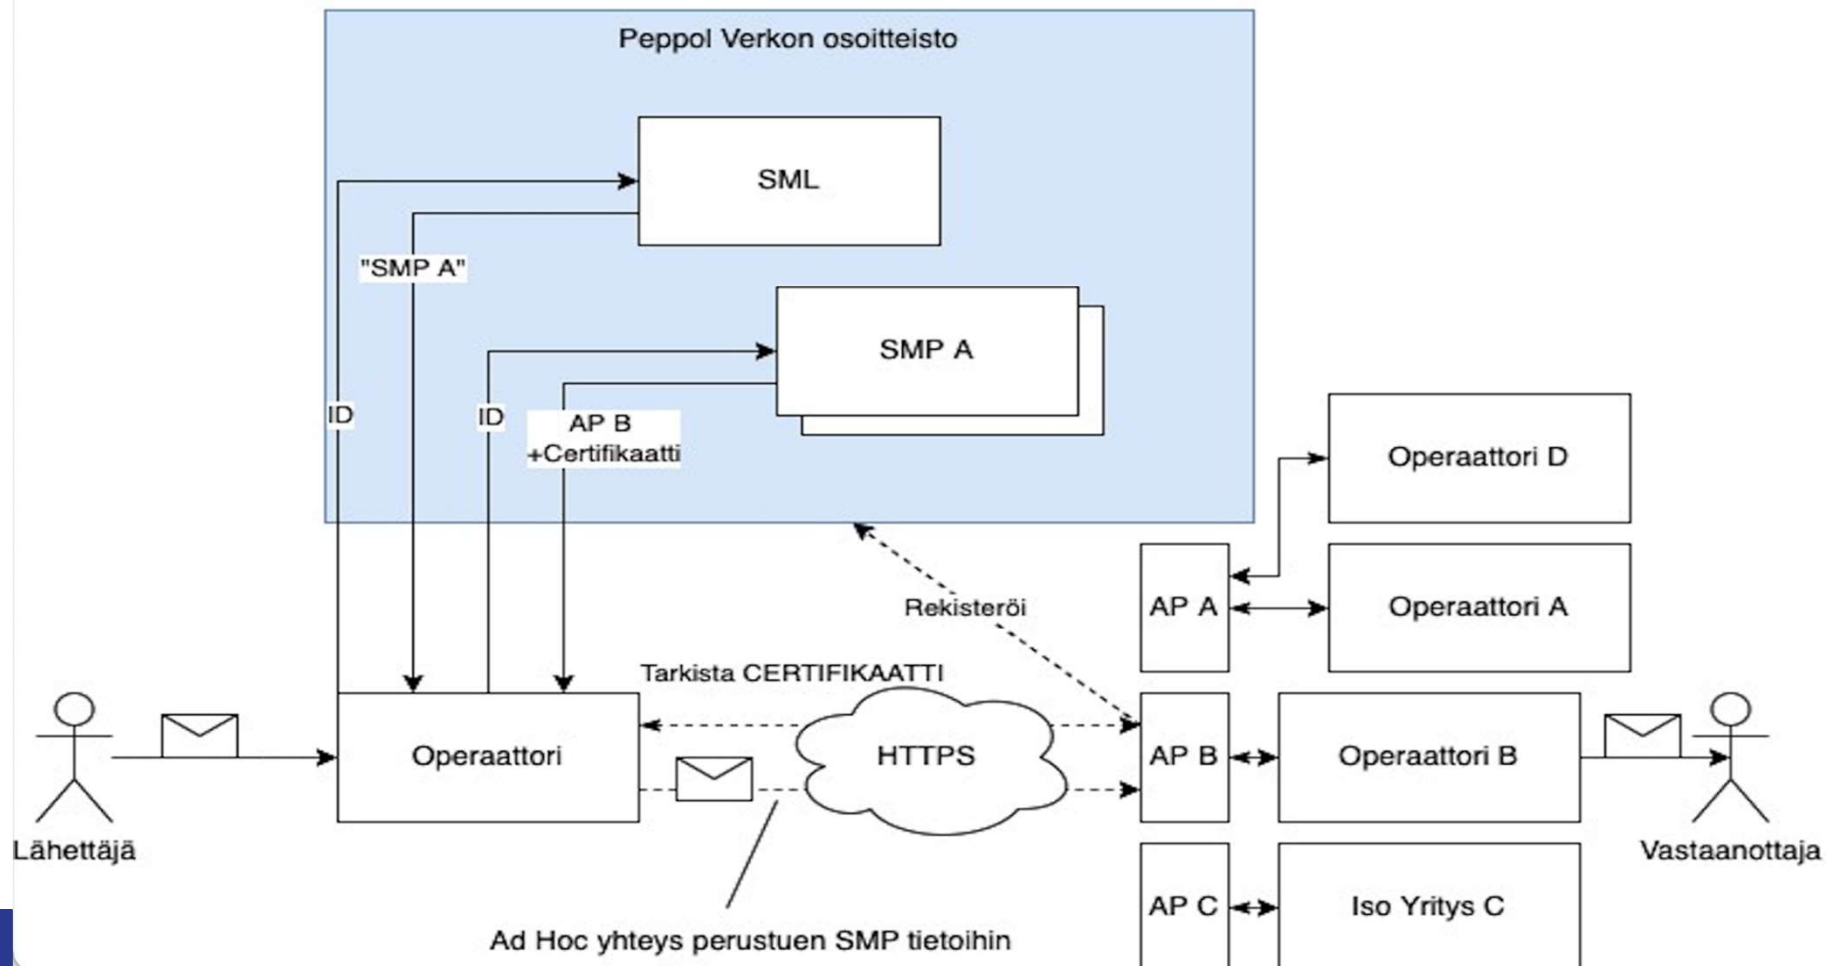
Peppol Verkon osoitteisto

SML

"SMP A"

SMP A

ID

ID

AP B
+Certifikaatti

Operaattori D

AP A

Operaattori A

Rekisteröi

Tarkista CERTIFIKAATTI

Operaattori

HTTPS

AP B

Operaattori B

Lähettäjä

Vastaanottaja

AP C

Iso Yritys C

Ad Hoc yhteys perustuen SMP tietoihin